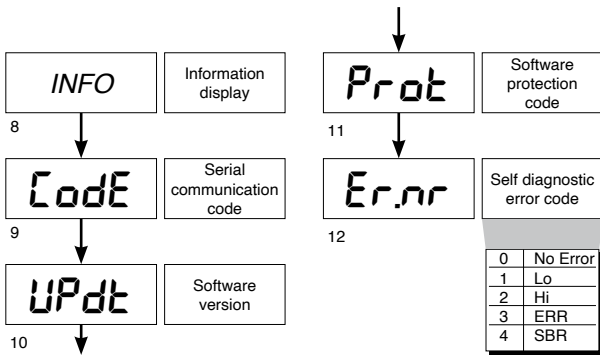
INFO
Information display
8

CodE
Serial communication code
9

UPdt
Software version
10

Prot
Software protection code
11

Er.nr
Self diagnostic error code
12

| 0 | No Error |
|---|---|
| 1 | Lo |
| 2 | Hi |
| 3 | ERR |
| 4 | SBR |